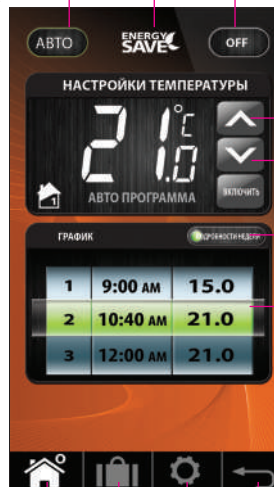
АВТО

ENERGY SAVE

OFF

НАСТРОЙКИ ТЕМПЕРАТУРЫ

21 °C 1.0

1

АВТО ПРОГРАММА

ВКЛЮЧИТЬ

ГРАФИК

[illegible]ОСОБЕННОСТИ НЕДЕЛИ

| | | |
|---|---|---|
| 1 | 9:00 AM | 15.0 |
| 2 | 10:40 AM | 21.0 |
| 3 | 12:00 AM | 21.0 |